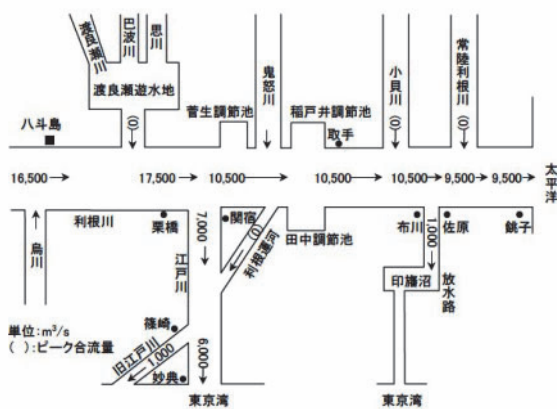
渡良瀬川
巴波川
思川
渡良瀬遊水地
(0)
菅生調節池
鬼怒川
稲戸井調節池
取手
小貝川
(0)
常陸利根川
(0)
八斗島
16,500→
17,500→
10,500→
10,500→
10,500→
9,500→
9,500→
太平洋
烏川
利根川
栗橋
7,000
関宿
江戸川
(0)
利根運河
田中調節池
布川
1,000
佐原
銚子
印旛沼
放水路
篠崎
旧江戸川
1,000
6,000
妙典
東京湾
東京湾
単位：m³/s
( )：ピーク合流量